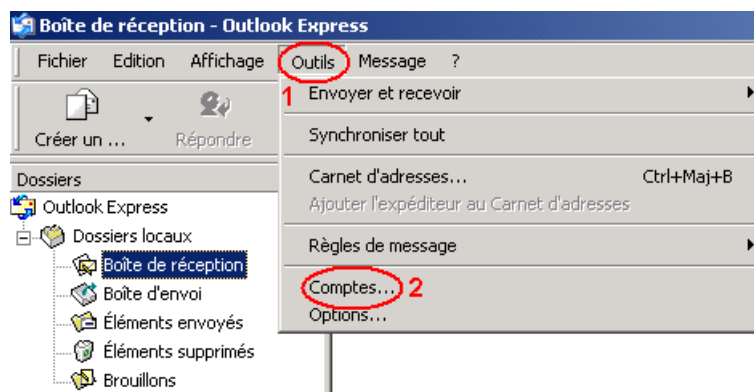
Boîte de réception - Outlook Express

Fichier Edition Affichage Outils Message ?

Créer un ... Répondre

Dossiers
Outlook Express
Dossiers locaux
Boîte de réception
Boîte d'envoi
Éléments envoyés
Éléments supprimés
Brouillons

1
Envoyer et recevoir
Synchroniser tout
Carnet d'adresses... Ctrl+Maj+B
Ajouter l'expéditeur au Carnet d'adresses
Règles de message
Comptes... 2
Options...